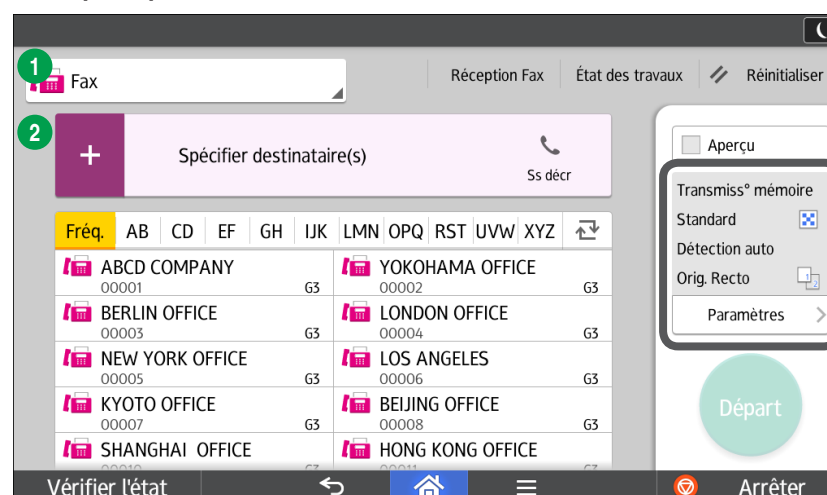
1 Fax

Réception Fax | État des travaux | Réinitialiser

2 + Spécifier destinataire(s) Ss décr

Fréq. | AB | CD | EF | GH | IJK | LMN | OPQ | RST | UVW | XYZ

ABCD COMPANY 00001 G3
YOKOHAMA OFFICE 00002 G3
BERLIN OFFICE 00003 G3
LONDON OFFICE 00004 G3
NEW YORK OFFICE 00005 G3
LOS ANGELES 00006 G3
KYOTO OFFICE 00007 G3
BEIJING OFFICE 00008 G3
SHANGHAI OFFICE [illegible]
HONG KONG OFFICE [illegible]

Aperçu
Transmiss° mémoire
Standard
Détection auto
Orig. Recto
Paramètres

Départ

Vérifier l'état | Arrêter